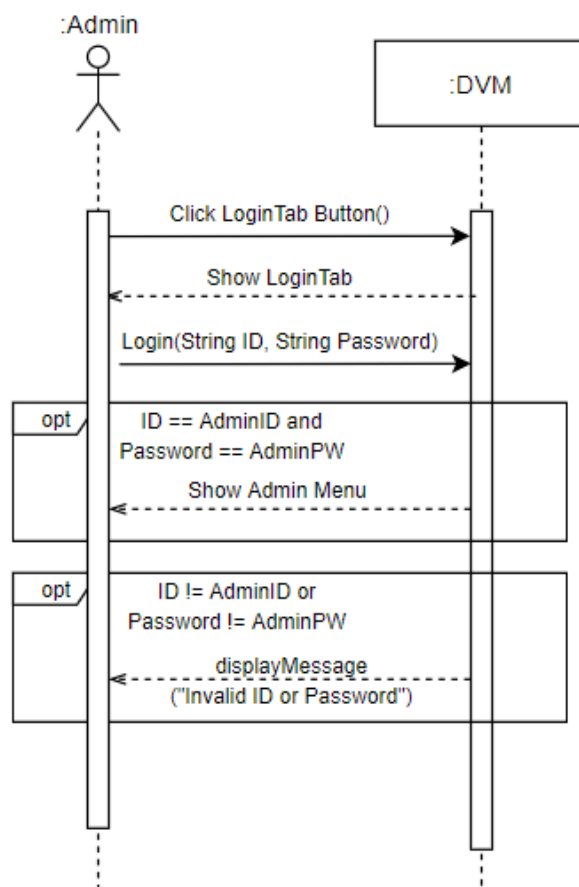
:Admin

:DVM

Click LoginTab Button()

Show LoginTab

Login(String ID, String Password)

opt

ID == AdminID and Password == AdminPW

Show Admin Menu

opt

ID != AdminID or Password != AdminPW

displayMessage ("Invalid ID or Password")